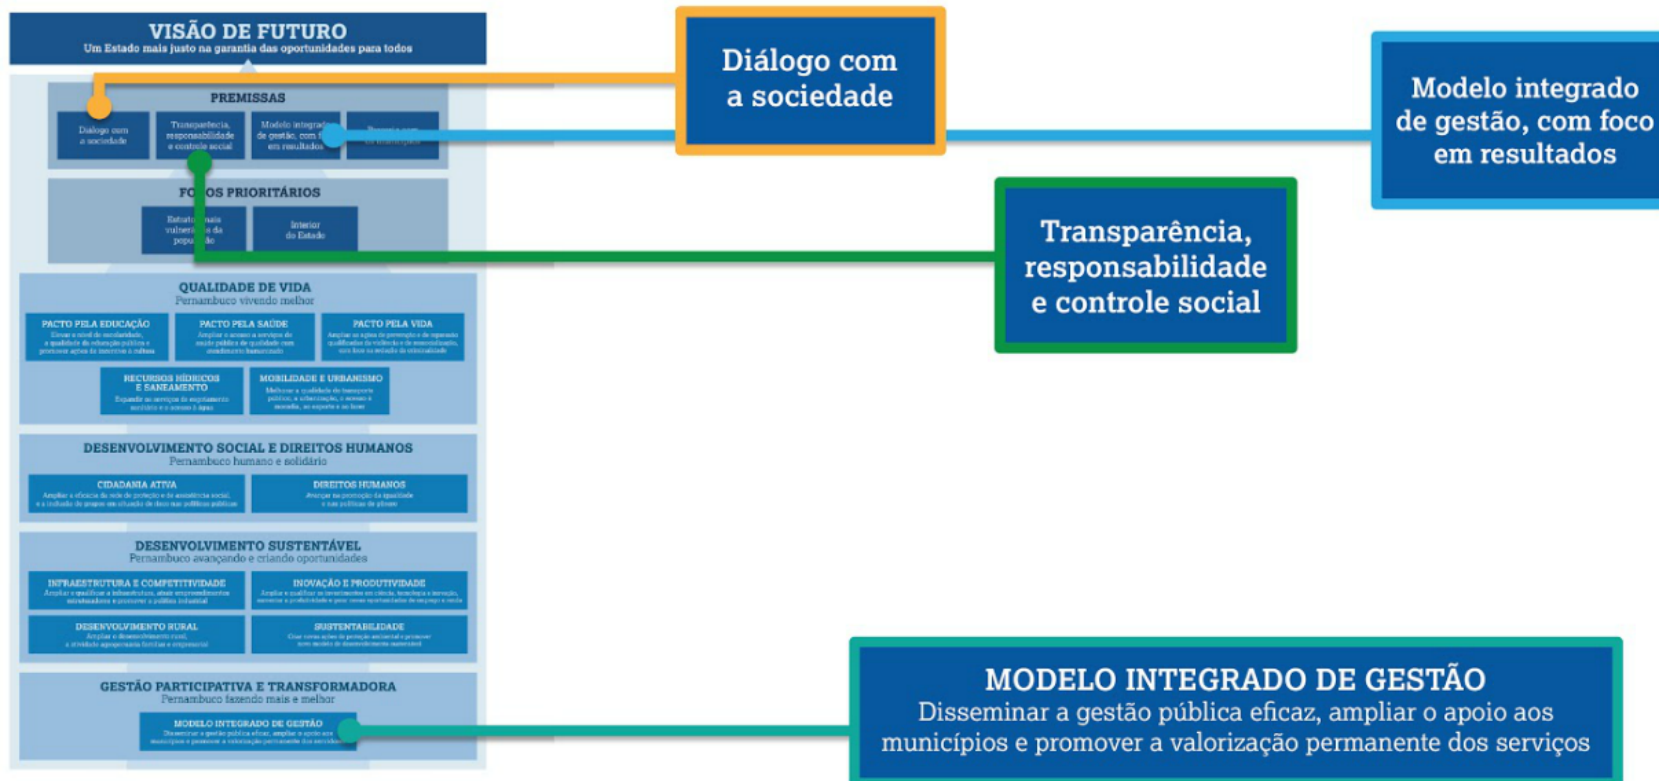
VISÃO DE FUTURO
Um Estado mais justo na garantia das oportunidades para todos

PREMISSAS

Diálogo com a sociedade

Transparência, responsabilidade e controle social

Modelo integrado de gestão, com foco em resultados

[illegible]

FOCOS PRIORITÁRIOS

Estratos mais vulneráveis da população

Interior do Estado

QUALIDADE DE VIDA
Pernambuco vivendo melhor

PACTO PELA EDUCAÇÃO
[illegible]

PACTO PELA SAÚDE
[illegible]

PACTO PELA VIDA
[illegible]

RECURSOS HÍDRICOS E SANEAMENTO
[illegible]

MOBILIDADE E URBANISMO
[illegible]

DESENVOLVIMENTO SOCIAL E DIREITOS HUMANOS
Pernambuco humano e solidário

CIDADANIA ATIVA
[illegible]

DIREITOS HUMANOS
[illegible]

DESENVOLVIMENTO SUSTENTÁVEL
Pernambuco avançando e criando oportunidades

INFRAESTRUTURA E COMPETITIVIDADE
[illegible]

INOVAÇÃO E PRODUTIVIDADE
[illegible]

DESENVOLVIMENTO RURAL
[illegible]

SUSTENTABILIDADE
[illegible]

GESTÃO PARTICIPATIVA E TRANSFORMADORA
Pernambuco fazendo mais e melhor

MODELO INTEGRADO DE GESTÃO
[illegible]

Diálogo com a sociedade

Modelo integrado de gestão, com foco em resultados

Transparência, responsabilidade e controle social

MODELO INTEGRADO DE GESTÃO
Disseminar a gestão pública eficaz, ampliar o apoio aos municípios e promover a valorização permanente dos serviços